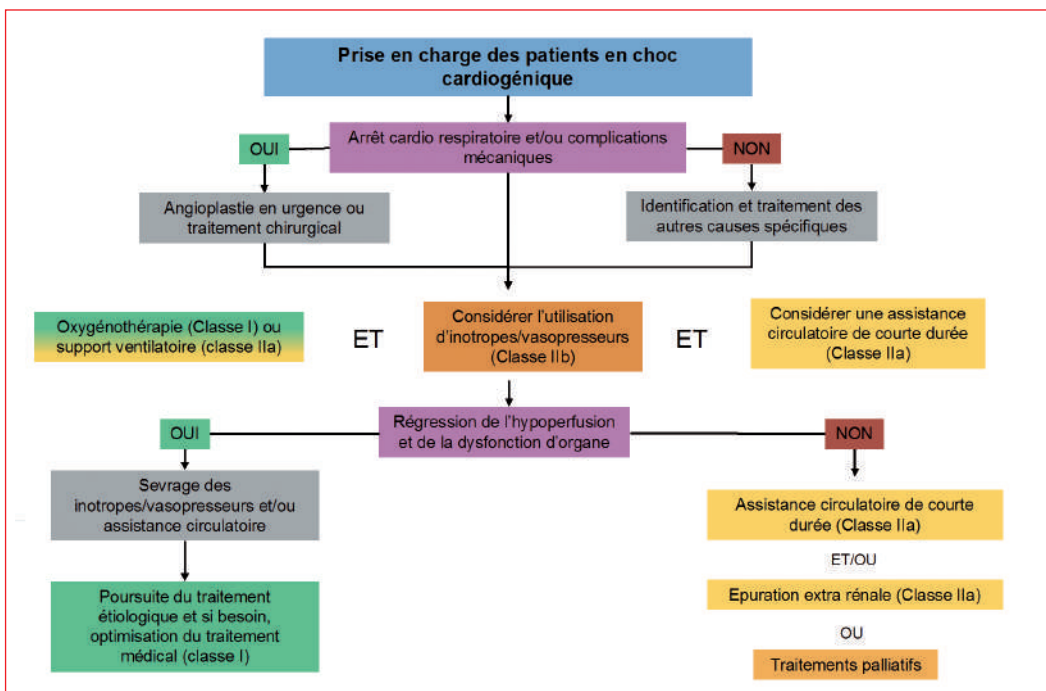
Prise en charge des patients en choc cardiogénique

Arrêt cardio respiratoire et/ou complications mécaniques

OUI

NON

Angioplastie en urgence ou traitement chirurgical

Identification et traitement des autres causes spécifiques

Oxygénothérapie (Classe I) ou support ventilatoire (classe IIa)

ET

Considérer l'utilisation d'inotropes/vasopresseurs (Classe IIb)

ET

Considérer une assistance circulatoire de courte durée (Classe IIa)

Régression de l'hypoperfusion et de la dysfonction d'organe

OUI

NON

Sevrage des inotropes/vasopresseurs et/ou assistance circulatoire

Poursuite du traitement étiologique et si besoin, optimisation du traitement médical (classe I)

Assistance circulatoire de courte durée (Classe IIa)

ET/OU

Epuration extra rénale (Classe IIa)

OU

Traitements palliatifs